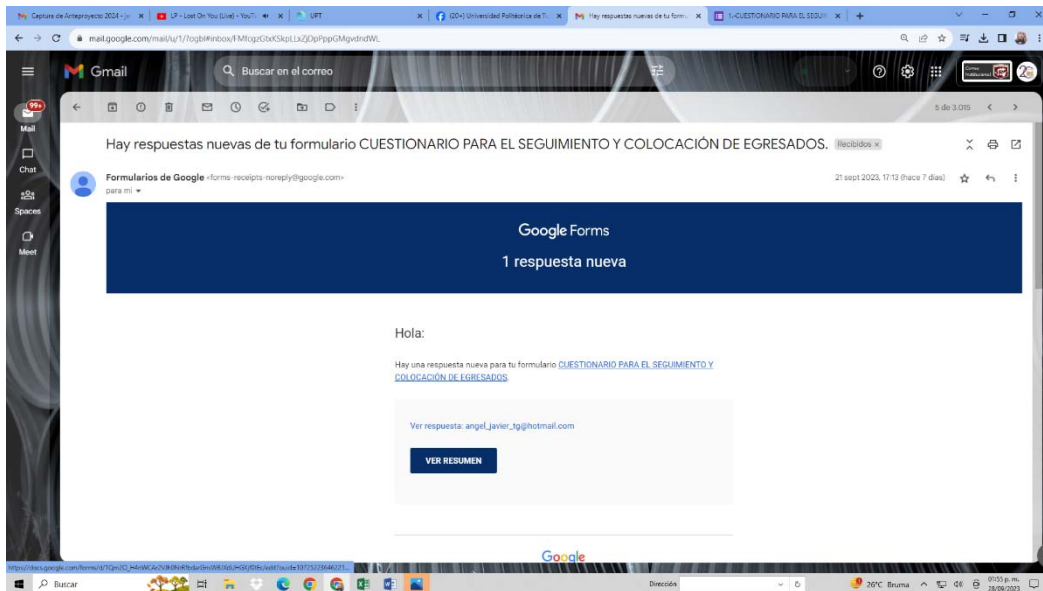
Captura de Anteproyecto 2024 - × | LP - Lost On You (Live) - YouTu × | UFT × | (20+) Universidad Politécnica de T × | Hay respuestas nuevas de tu form × | 1.-CUESTIONARIO PARA EL SEGUIM × | +

mail.google.com/mail/u/1/?ogbl#inbox/FMfcgzGtxKSkpLLxZjDpPppGMgvdndWL

Gmail

Buscar en el correo

99+
Mail

Chat

Spaces

Meet

5 de 3.015

Hay respuestas nuevas de tu formulario CUESTIONARIO PARA EL SEGUIMIENTO Y COLOCACIÓN DE EGRESADOS. Recibidos ×

Formularios de Google <forms-receipts-noreply@google.com>
para mí

21 sept 2023, 17:12 (hace 7 días)

Google Forms
1 respuesta nueva

Hola:

Hay una respuesta nueva para tu formulario CUESTIONARIO PARA EL SEGUIMIENTO Y COLOCACIÓN DE EGRESADOS.

Ver respuesta: angel_javier_tg@hotmail.com

VER RESUMEN

Google

https://docs.google.com/forms/d/1Qm2O_H4nWCAr2Vi8ONnRbdarSmWRJXdUFGtU0tEcJvd/#/sud=10725224946221...

Buscar

Dirección

26°C Bruma

01:55 p. m.
28/09/2023